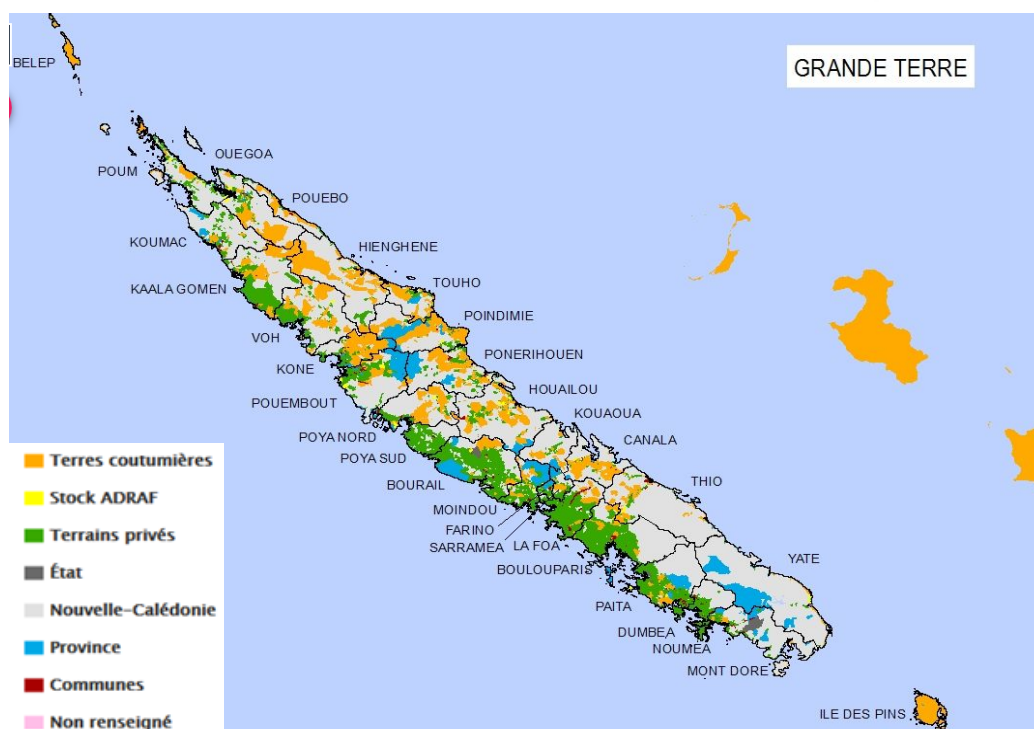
GRANDE TERRE

BELEP
POUM
OUEGOA
POUEBO
KOUMAC
HIENGHENE
TOUHO
KAALA GOMEN
POINDIMIE
VOH
PONERIHOUEN
KONE
HOUAILOU
POUEMBOUT
KOUAOUA
POYA NORD
CANALA
POYA SUD
BOURAIL
THIO
MOINDOU
FARINO
SARRAMEA
LA FOA
BOULOUPARIS
YATE
PAITA
DUMBEA
NOUMEA
MONT DORE
ILE DES PINS

Terres coutumières
Stock ADRAF
Terrains privés
État
Nouvelle-Calédonie
Province
Communes
Non renseigné